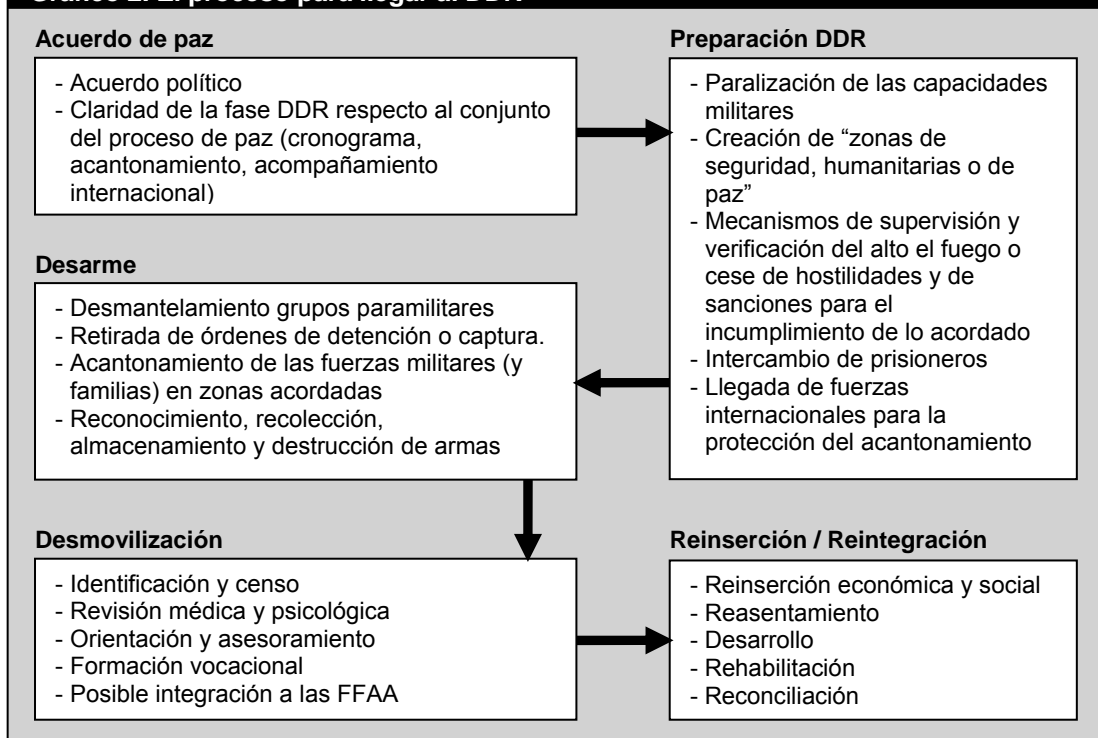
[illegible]

Acuerdo de paz

- Acuerdo político
- Claridad de la fase DDR respecto al conjunto del proceso de paz (cronograma, acantonamiento, acompañamiento internacional)

Preparación DDR

- Paralización de las capacidades militares
- Creación de "zonas de seguridad, humanitarias o de paz"
- Mecanismos de supervisión y verificación del alto el fuego o cese de hostilidades y de sanciones para el incumplimiento de lo acordado
- Intercambio de prisioneros
- Llegada de fuerzas internacionales para la protección del acantonamiento

Desarme

- Desmantelamiento grupos paramilitares
- Retirada de órdenes de detención o captura.
- Acantonamiento de las fuerzas militares (y familias) en zonas acordadas
- Reconocimiento, recolección, almacenamiento y destrucción de armas

Desmovilización

- Identificación y censo
- Revisión médica y psicológica
- Orientación y asesoramiento
- Formación vocacional
- Posible integración a las FFAA

Reinserción / Reintegración

- Reinserción económica y social
- Reasentamiento
- Desarrollo
- Rehabilitación
- Reconciliación